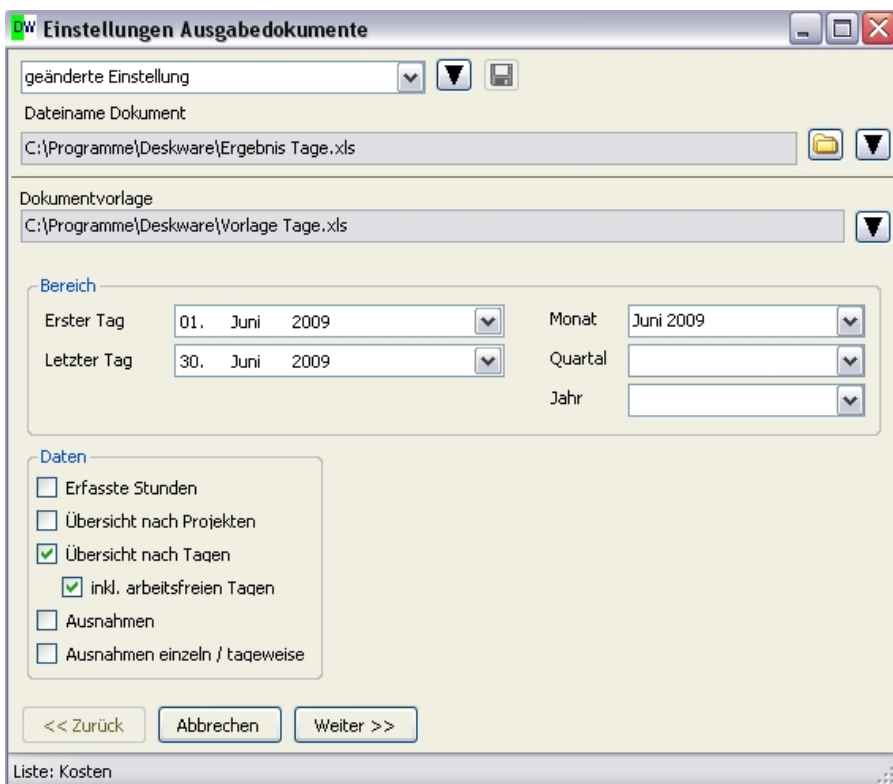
DW Einstellungen Ausgabedokumente

geänderte Einstellung

Dateiname Dokument

C:\Programme\Deskware\Ergebnis Tage.xls

Dokumentvorlage

C:\Programme\Deskware\Vorlage Tage.xls

Bereich

Erster Tag 01. Juni 2009

Letzter Tag 30. Juni 2009

Monat Juni 2009

Quartal

Jahr

Daten

Erfasste Stunden

Übersicht nach Projekten

Übersicht nach Tagen

inkl. arbeitsfreien Tagen

Ausnahmen

Ausnahmen einzeln / tageweise

<< Zurück Abbrechen Weiter >>

Liste: Kosten